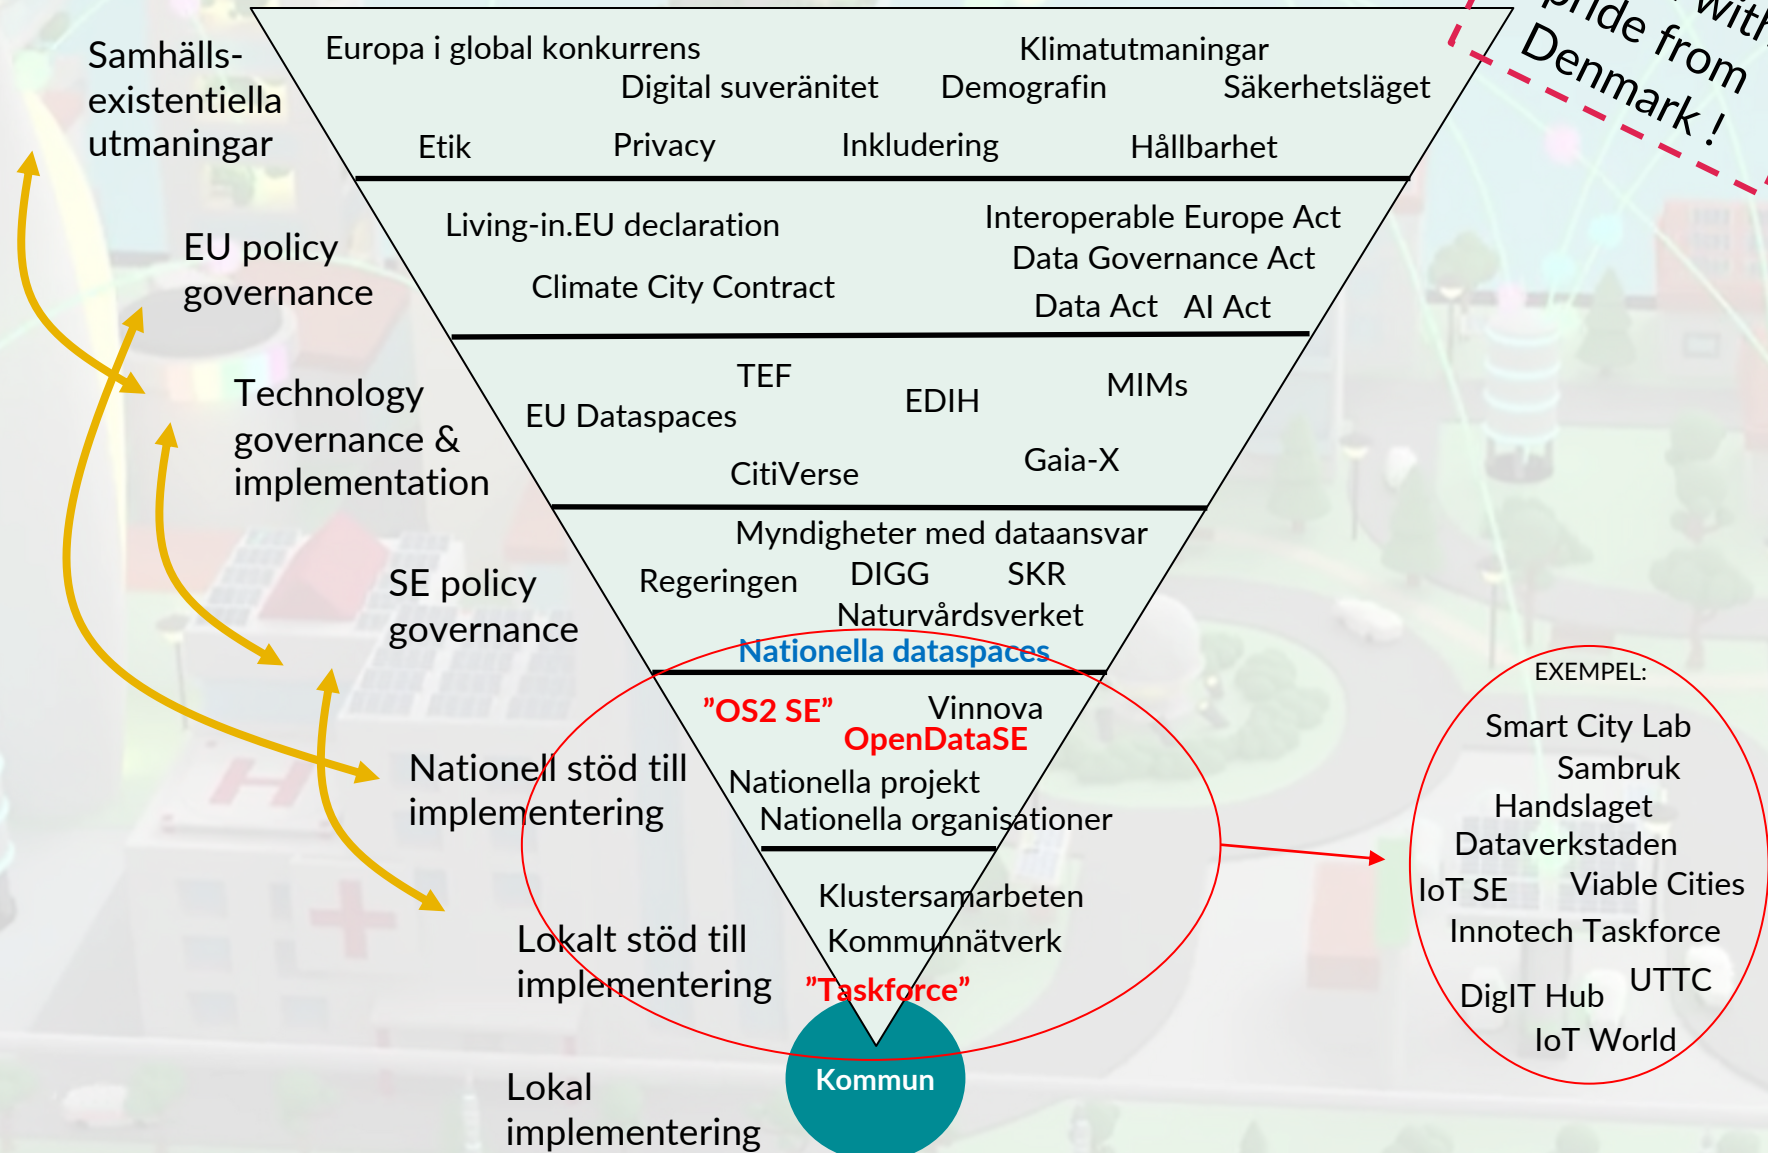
Samhälls-existentiella utmaningar

Europa i global konkurrens
Klimatutmaningar
Digital suveränitet
Demografin
Säkerhetsläget
Etik
Privacy
Inkludering
Hållbarhet

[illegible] with pride from Denmark !

EU policy governance

Living-in.EU declaration
Interoperable Europe Act
Data Governance Act
Climate City Contract
Data Act
AI Act

Technology governance & implementation

TEF
MIMs
EU Dataspaces
EDIH
CitiVerse
Gaia-X

SE policy governance

Myndigheter med dataansvar
Regeringen
DIGG
SKR
Naturvårdsverket
Nationella dataspaces

Nationell stöd till implementering

”OS2 SE”
Vinnova
OpenDataSE
Nationella projekt
Nationella organisationer

Lokalt stöd till implementering

Klustersamarbeten
Kommunnätverk
”Taskforce”

Kommun

Lokal implementering

EXEMPEL:
Smart City Lab
Sambruk
Handslaget
Dataverkstaden
IoT SE
Viable Cities
Innotech Taskforce
DigIT Hub
UTTC
IoT World